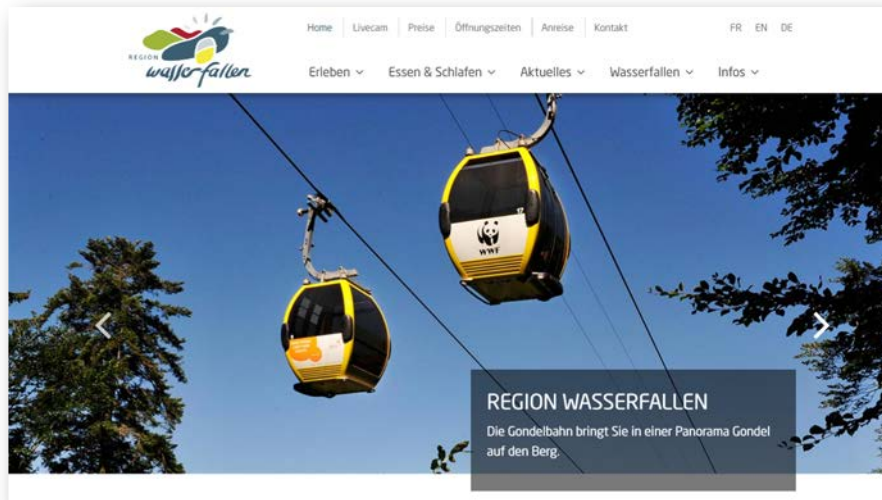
REGION
wasserfallen

Home | Livecam | Preise | Öffnungszeiten | Anreise | Kontakt

FR EN DE

Erleben ⌄ Essen & Schlafen ⌄ Aktuelles ⌄ Wasserfallen ⌄ Infos ⌄

WWF

REGION WASSERFALLEN

Die Gondelbahn bringt Sie in einer Panorama Gondel auf den Berg.